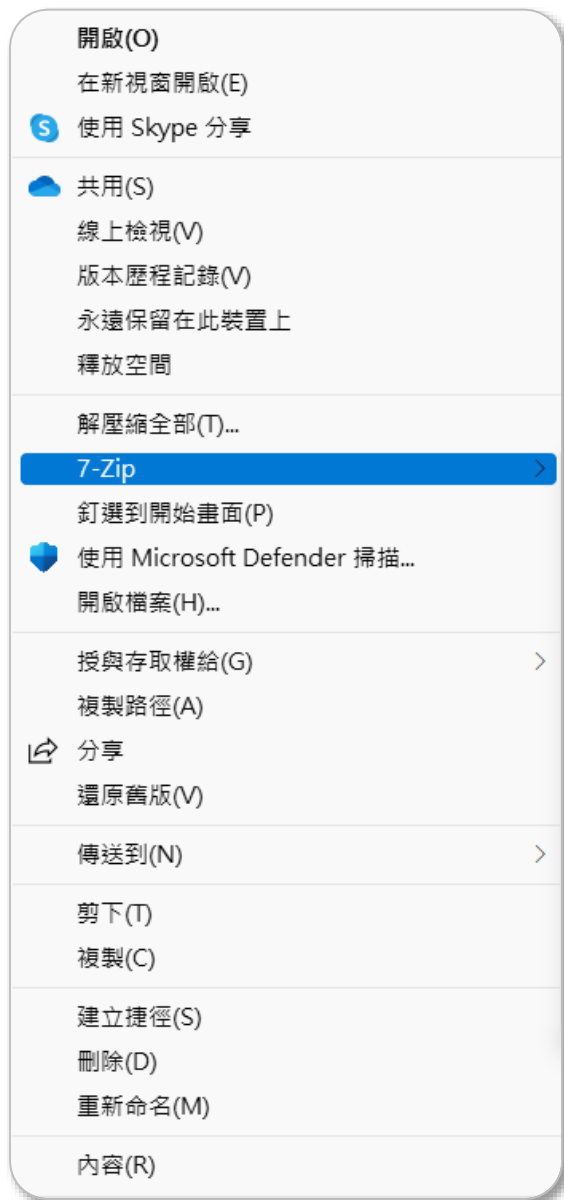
開啟(O)
在新視窗開啟(E)
使用 Skype 分享

共用(S)
線上檢視(V)
版本歷程記錄(V)
永遠保留在此裝置上
釋放空間

解壓縮全部(T)...
7-Zip
釘選到開始畫面(P)
使用 Microsoft Defender 掃描...
開啟檔案(H)...

授與存取權給(G)
複製路徑(A)
分享
還原舊版(V)

傳送到(N)

剪下(T)
複製(C)

建立捷徑(S)
刪除(D)
重新命名(M)

內容(R)